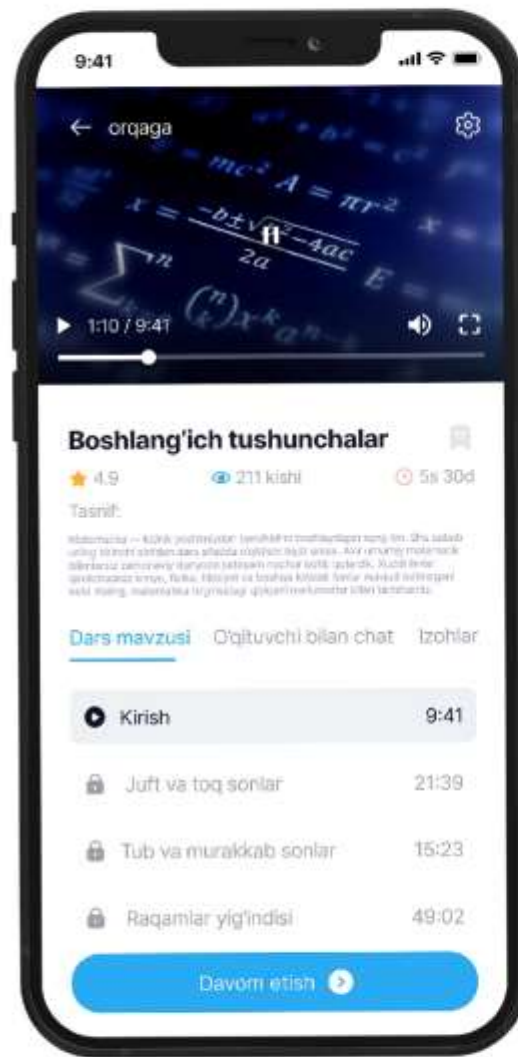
9:41

← orqaga

$E = mc^2$ $A = \pi r^2$
$x = \frac{-b \pm \sqrt{b^2-4ac}}{2a}$
$\sum^n$ $\binom{n}{k}x^k a^{n-k}$

▶ 1:10 / 9:41

Boshlang'ich tushunchalar

4.9 211 kishi 5s 30d

Tasnif:

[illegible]

Dars mavzusi O'qituvchi bilan chat Izohlar

Kirish 9:41

Juft va toq sonlar 21:39

Tub va murakkab sonlar 15:23

Raqamlar yig'indisi 49:02

Davom etish